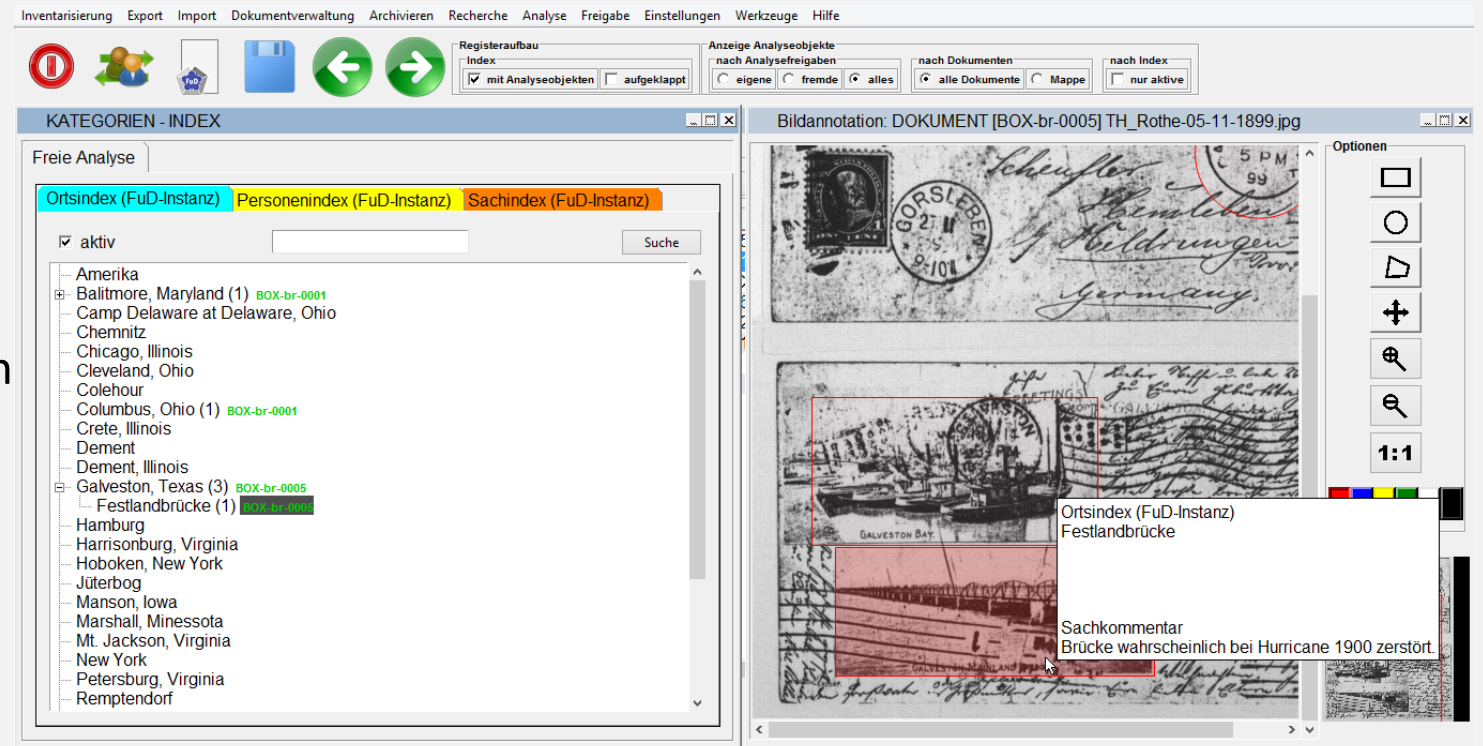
Inventarisierung Export Import Dokumentverwaltung Archivieren Recherche Analyse Freigabe Einstellungen Werkzeuge Hilfe

FuD

Registeraufbau
Index
mit Analyseobjekten
aufgeklappt

Anzeige Analyseobjekte
nach Analysefreigaben
eigene
fremde
alles

nach Dokumenten
alle Dokumente
Mappe

nach Index
nur aktive

KATEGORIEN - INDEX

Freie Analyse

Ortsindex (FuD-Instanz)
Personenindex (FuD-Instanz)
Sachindex (FuD-Instanz)

aktiv
Suche

Amerika
Balitmore, Maryland (1) BOX-br-0001
Camp Delaware at Delaware, Ohio
Chemnitz
Chicago, Illinois
Cleveland, Ohio
Colehour
Columbus, Ohio (1) BOX-br-0001
Crete, Illinois
Dement
Dement, Illinois
Galveston, Texas (3) BOX-br-0005
Festlandbrücke (1) BOX-br-0005
Hamburg
Harrisonburg, Virginia
Hoboken, New York
Jüterbog
Manson, Iowa
Marshall, Minessota
Mt. Jackson, Virginia
New York
Petersburg, Virginia
Remptendorf

Bildannotation: DOKUMENT [BOX-br-0005] TH_Rothe-05-11-1899.jpg

GORSLEBEN
5 PM
99
Germany
GREETINGS
GALVESTON BAY.
GALVESTON

Ortsindex (FuD-Instanz)
Festlandbrücke

Sachkommentar
Brücke wahrscheinlich bei Hurricane 1900 zerstört.

Optionen

1:1